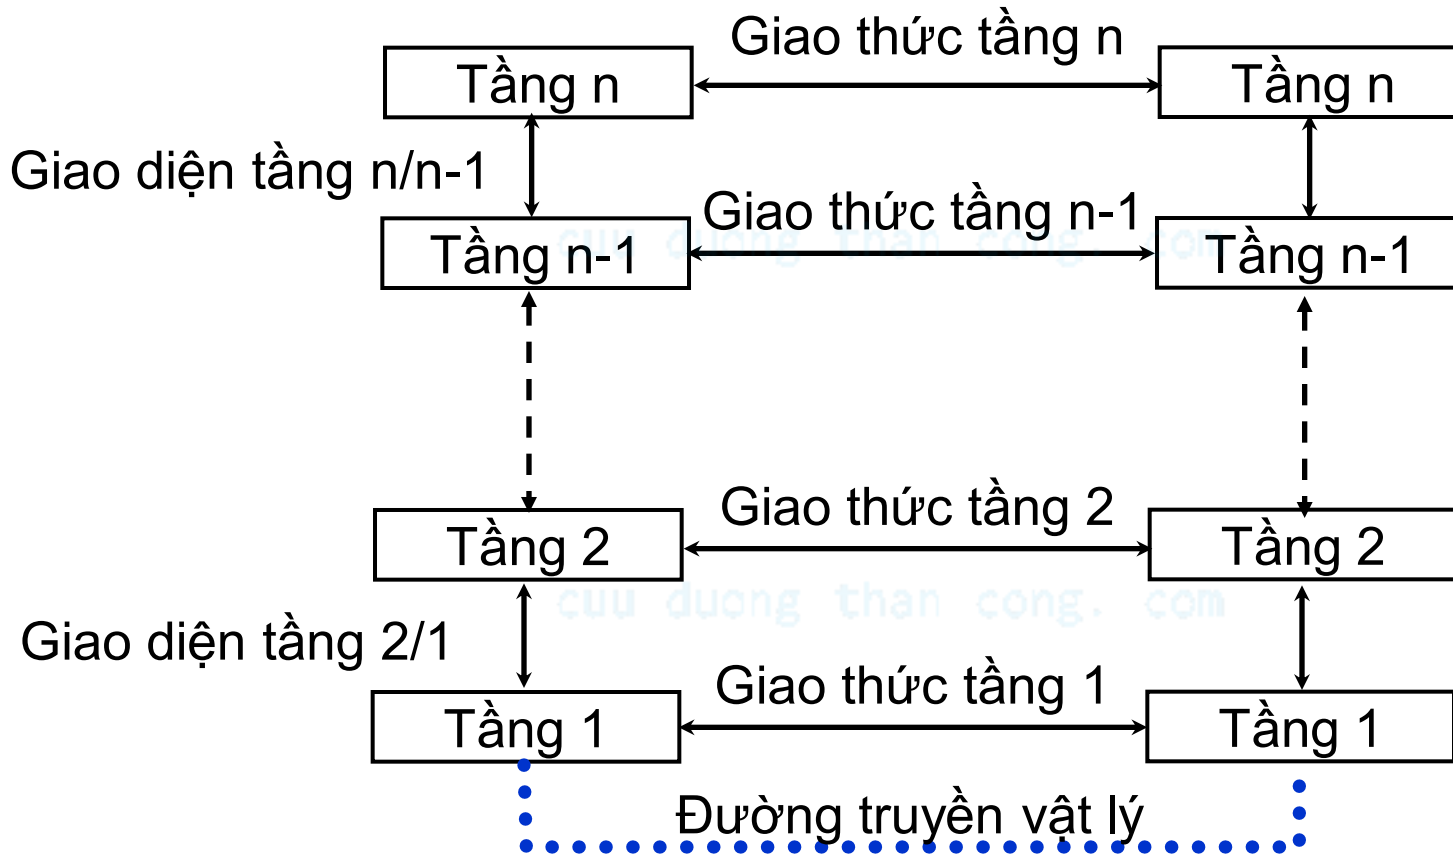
Giao thức tầng n
Tầng n
Tầng n
Giao diện tầng n/n-1
Giao thức tầng n-1
Tầng n-1
Tầng n-1
cuu duong than cong. com
Giao thức tầng 2
Tầng 2
Tầng 2
cuu duong than cong. com
Giao diện tầng 2/1
Giao thức tầng 1
Tầng 1
Tầng 1
Đường truyền vật lý